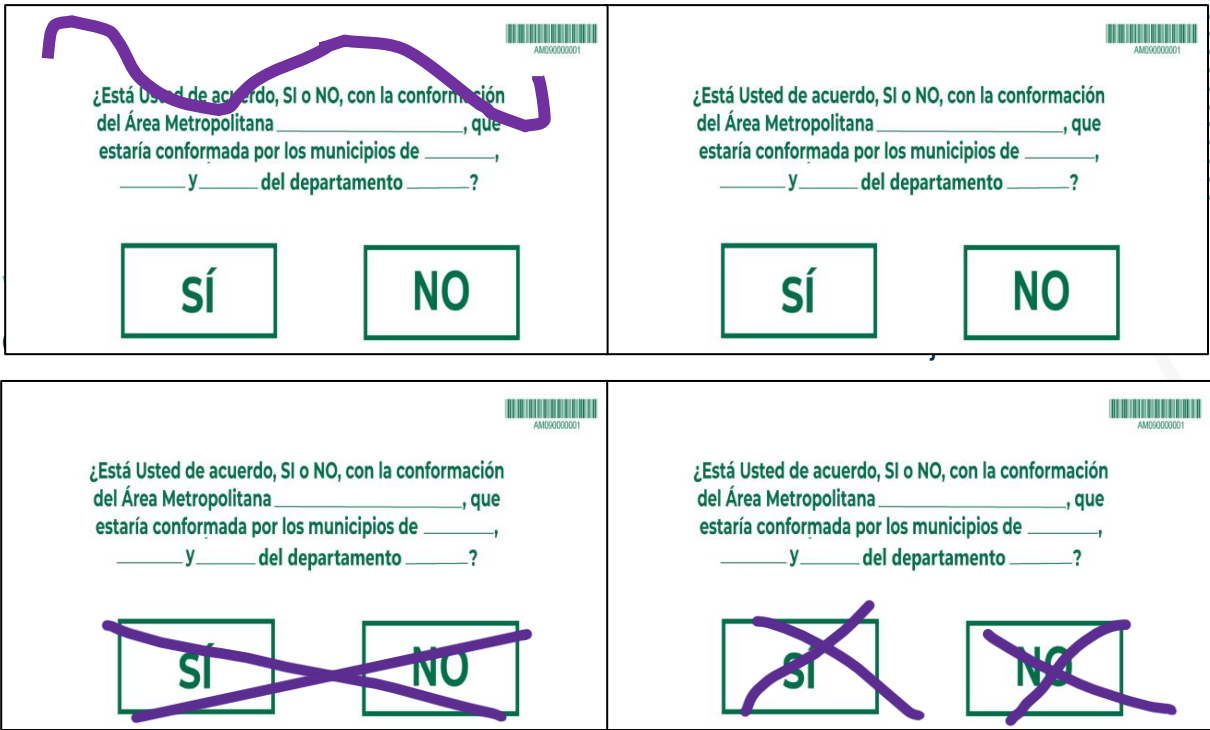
AM090000001

¿Está Usted de acuerdo, SI o NO, con la conformación del Área Metropolitana ____________________, que estaría conformada por los municipios de _______, _______ y ______ del departamento ______?

SÍ

NO

AM090000001

¿Está Usted de acuerdo, SI o NO, con la conformación del Área Metropolitana ____________________, que estaría conformada por los municipios de _______, _______ y ______ del departamento ______?

SÍ

NO

AM090000001

¿Está Usted de acuerdo, SI o NO, con la conformación del Área Metropolitana ____________________, que estaría conformada por los municipios de _______, _______ y ______ del departamento ______?

SÍ

NO

AM090000001

¿Está Usted de acuerdo, SI o NO, con la conformación del Área Metropolitana ____________________, que estaría conformada por los municipios de _______, _______ y ______ del departamento ______?

SÍ

NO